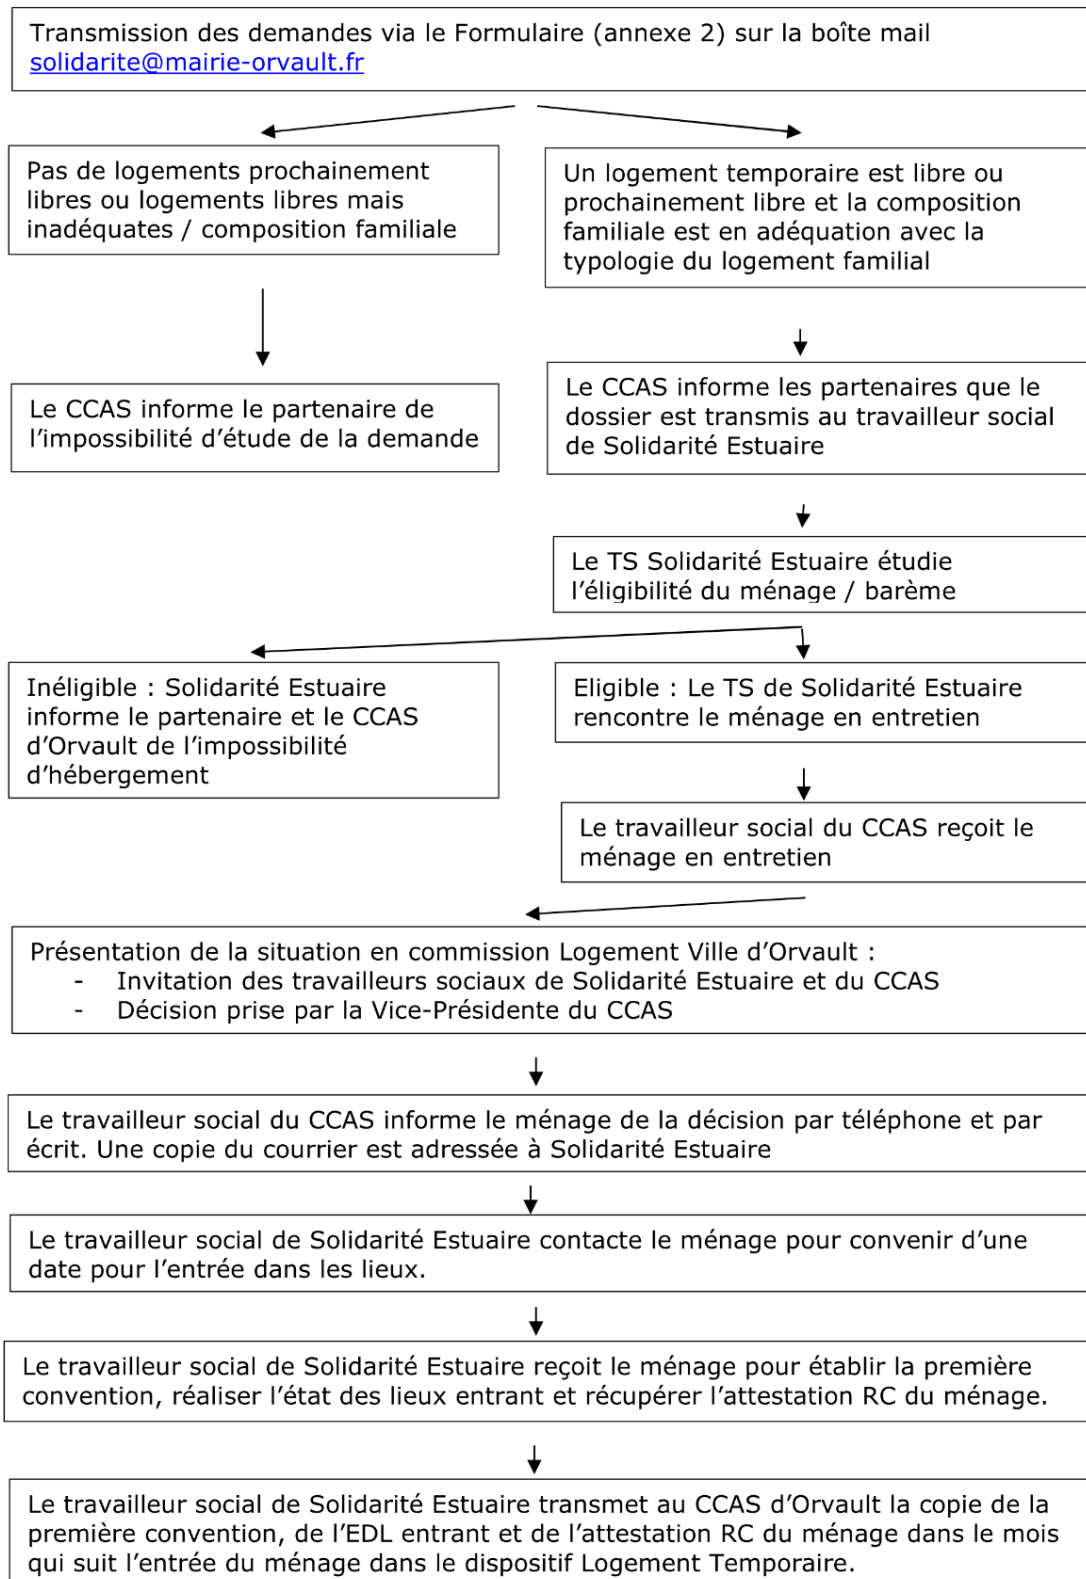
Transmission des demandes via le Formulaire (annexe 2) sur la boîte mail solidarite@mairie-orvault.fr

Pas de logements prochainement libres ou logements libres mais inadéquates / composition familiale

Un logement temporaire est libre ou prochainement libre et la composition familiale est en adéquation avec la typologie du logement familial

Le CCAS informe le partenaire de l'impossibilité d'étude de la demande

Le CCAS informe les partenaires que le dossier est transmis au travailleur social de Solidarité Estuaire

Le TS Solidarité Estuaire étudie l'éligibilité du ménage / barème

Inéligible : Solidarité Estuaire informe le partenaire et le CCAS d'Orvault de l'impossibilité d'hébergement

Eligible : Le TS de Solidarité Estuaire rencontre le ménage en entretien

Le travailleur social du CCAS reçoit le ménage en entretien

Présentation de la situation en commission Logement Ville d'Orvault :
- Invitation des travailleurs sociaux de Solidarité Estuaire et du CCAS
- Décision prise par la Vice-Présidente du CCAS

Le travailleur social du CCAS informe le ménage de la décision par téléphone et par écrit. Une copie du courrier est adressée à Solidarité Estuaire

Le travailleur social de Solidarité Estuaire contacte le ménage pour convenir d'une date pour l'entrée dans les lieux.

Le travailleur social de Solidarité Estuaire reçoit le ménage pour établir la première convention, réaliser l'état des lieux entrant et récupérer l'attestation RC du ménage.

Le travailleur social de Solidarité Estuaire transmet au CCAS d'Orvault la copie de la première convention, de l'EDL entrant et de l'attestation RC du ménage dans le mois qui suit l'entrée du ménage dans le dispositif Logement Temporaire.